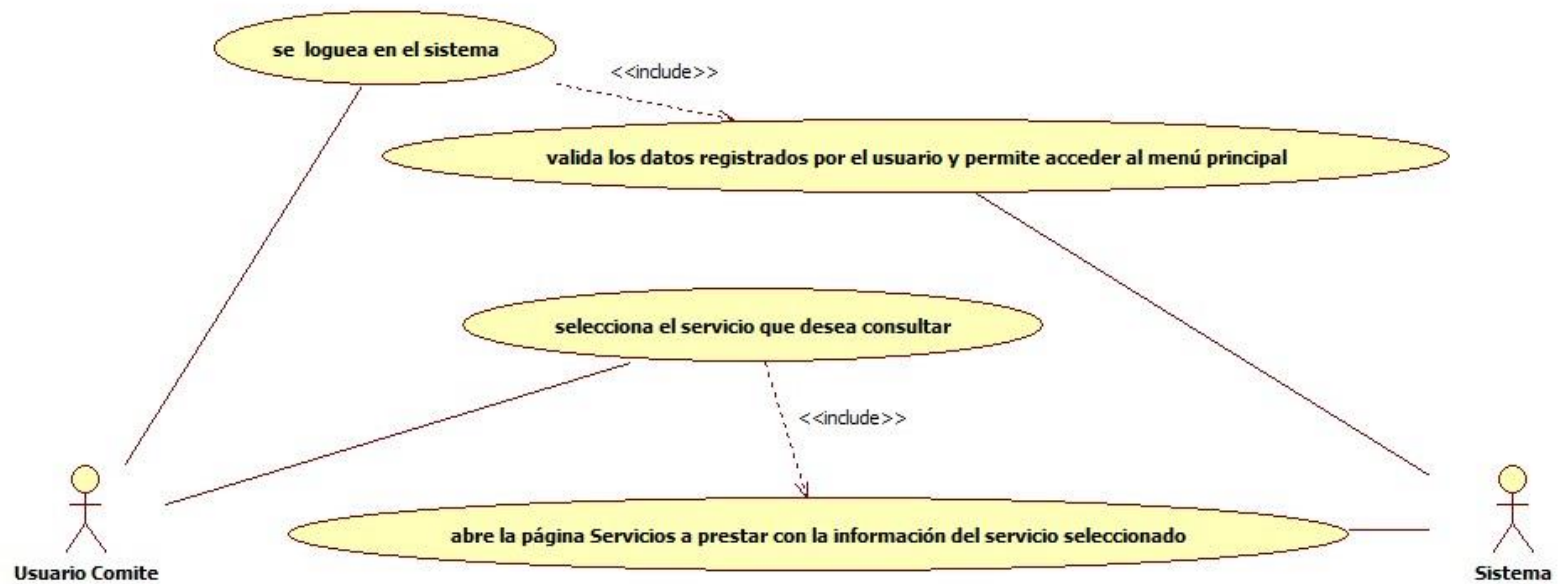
se loguea en el sistema

<<include>>

valida los datos registrados por el usuario y permite acceder al menú principal

selecciona el servicio que desea consultar

<<include>>

abre la página Servicios a prestar con la información del servicio seleccionado

Usuario Comite

Sistema